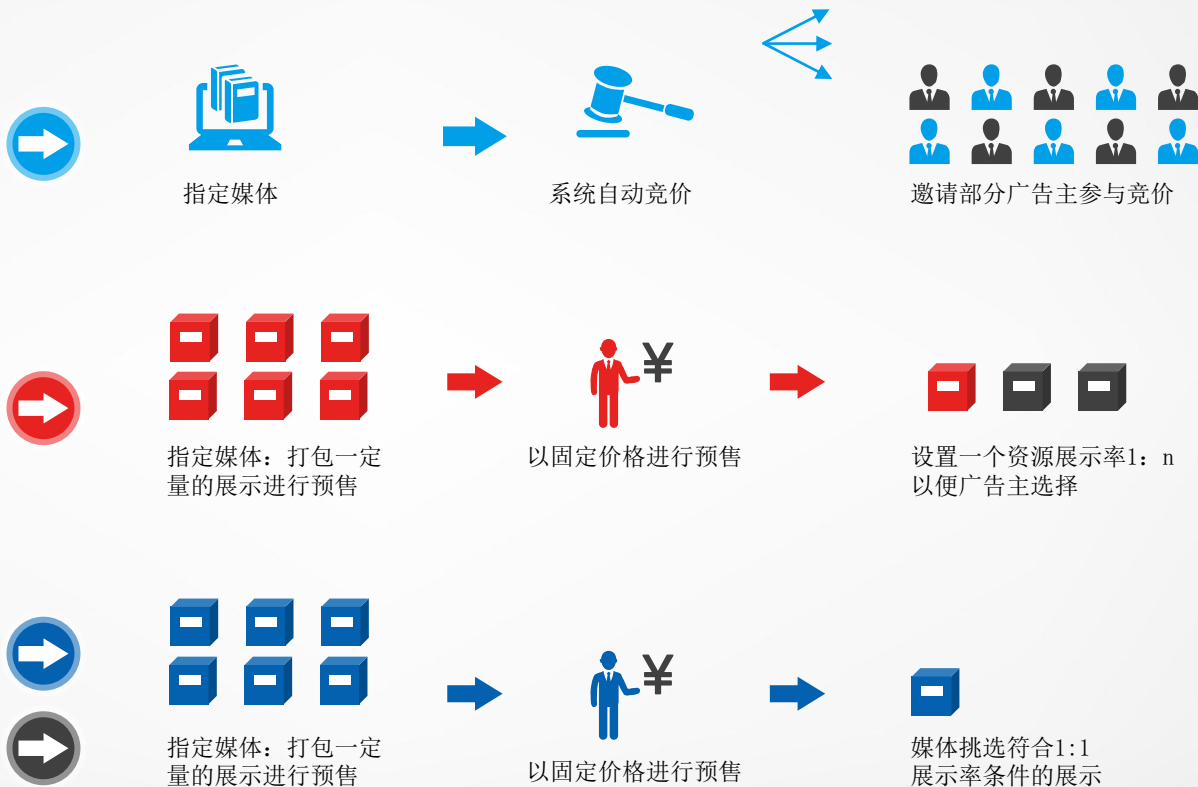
指定媒体

系统自动竞价

邀请部分广告主参与竞价

¥

指定媒体：打包一定量的展示进行预售

以固定价格进行预售

设置一个资源展示率1：n以便广告主选择

¥

指定媒体：打包一定量的展示进行预售

以固定价格进行预售

媒体挑选符合1:1展示率条件的展示